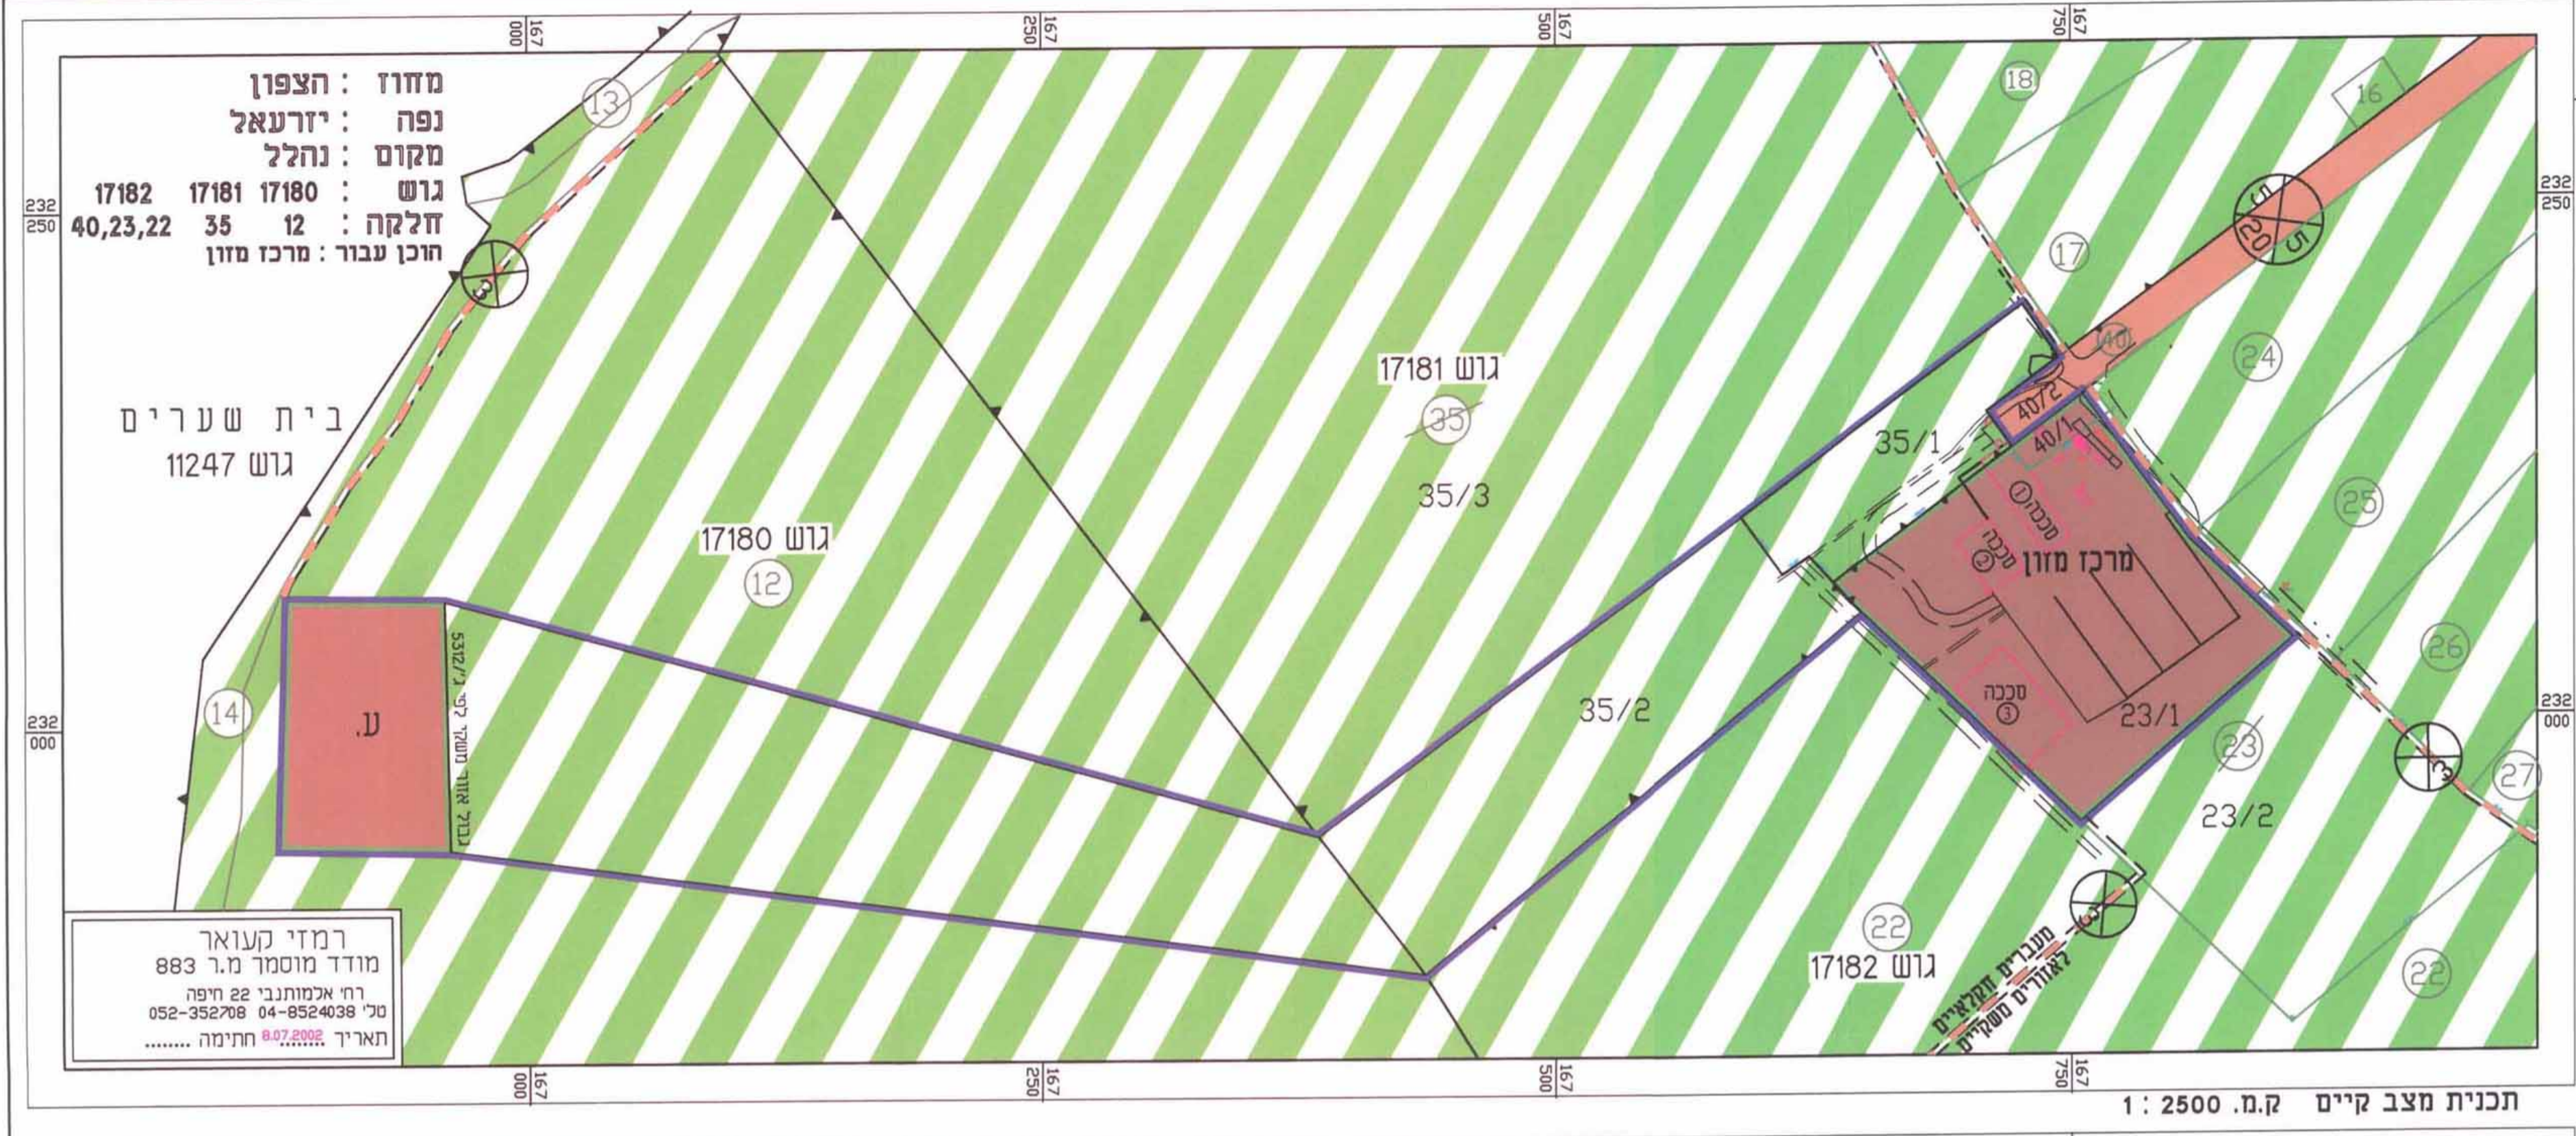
167
000

167
250

167
500

167
750

מחוז : הצפון
נפה : יזרעאל
מקום : נהלל
גוש : 17180 17181 17182
חלקה : 12 35 40,23,22
הוכן עבור : מרכז מזון

232
250

232
000

13
18
16
20
5
17
40
24
40/2
40/1
35/1
25
26
27
23
23/1
23/2
22
22
14
12
35
35/3
35/2

ב י ת ש ע ר י ם
גוש 11247

גוש 17180

גוש 17181

גוש 17182

מרכז מזון

סככה 1
סככה 2
סככה 3

ע.

גבול אזור משק לפי ג/5312

מעבירים חקלאיים לאזורים משקיים

רמזי קעואר
מודד מוסמך מ.ר 883
רח' אלמותנבי 22 חיפה
טל' 04-8524038 052-352708
תאריך 8.07.2002 חתימה ........

תכנית מצב קיים ק.מ. 1 : 2500